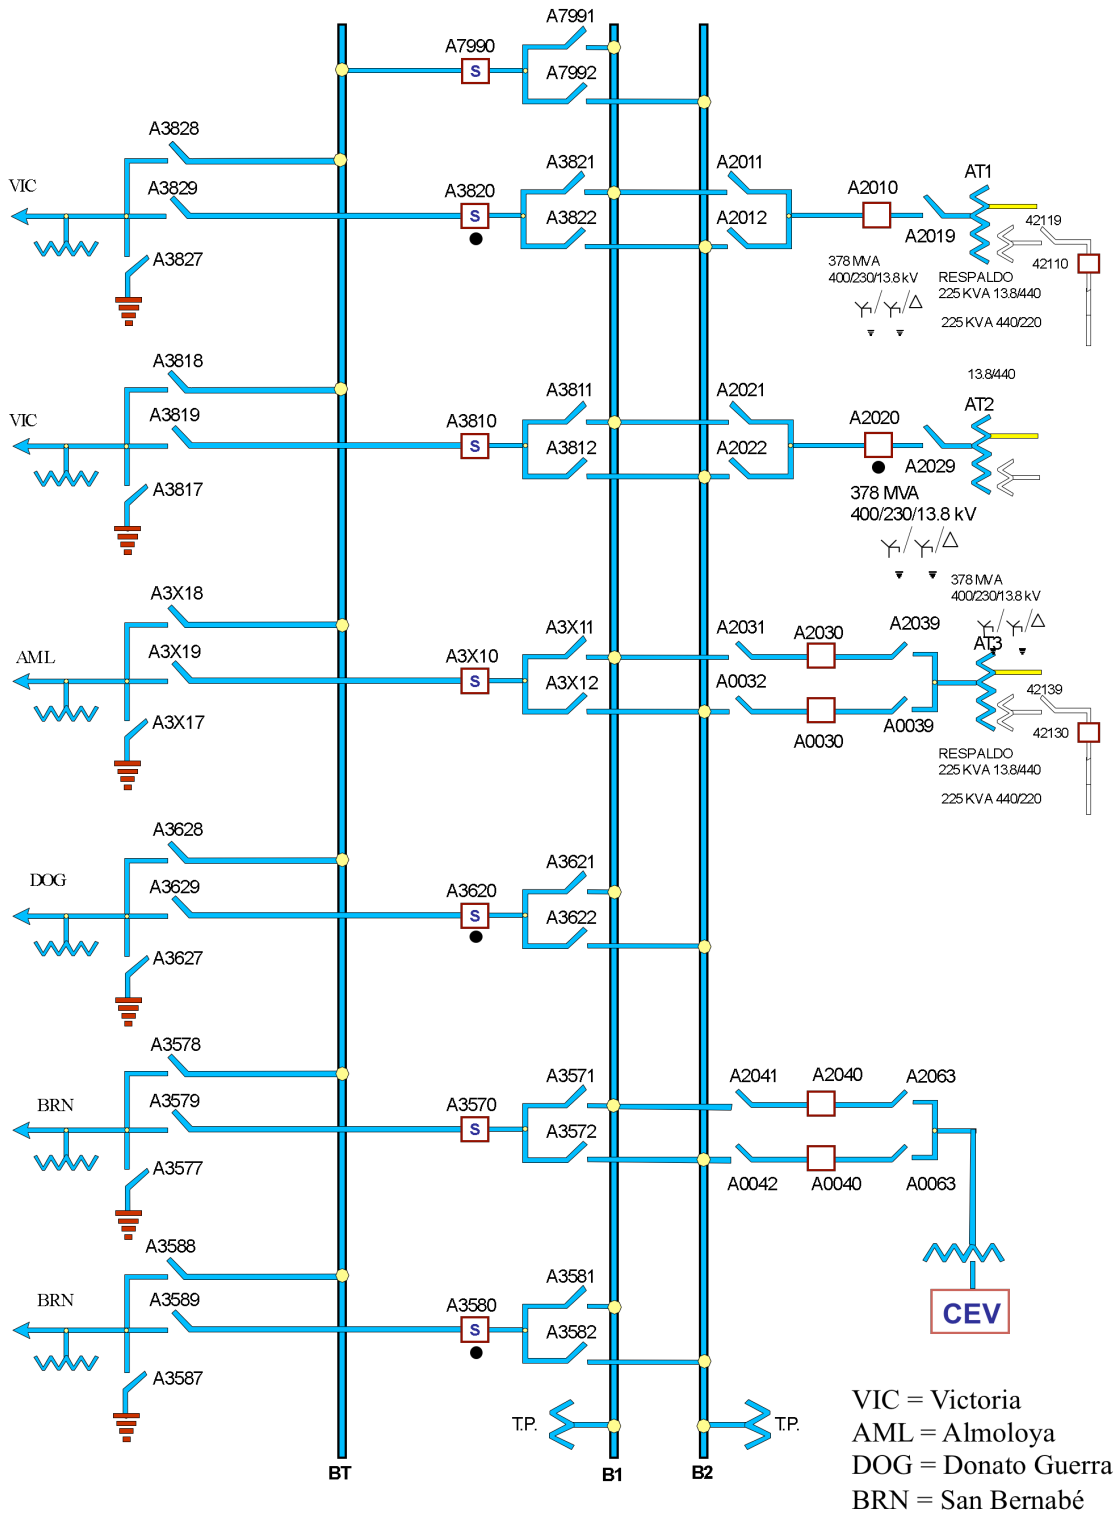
A7991
A7990
S
A7992

A3828
VIC
A3829
A3820
S
A3821
A3822
A2011
A2012
A2010
AT1
A2019
42119
42110
A3827
378 MVA
400/230/13.8 kV
RESPALDO
225 KVA 13.8/440
225 KVA 440/220

A3818
VIC
A3819
A3810
S
A3811
A3812
A2021
A2022
A2020
13.8/440
AT2
A2029
A3817
378 MVA
400/230/13.8 kV

A3X18
AML
A3X19
A3X10
S
A3X11
A3X12
A2031
A2030
A2039
A0032
A0030
A0039
378 MVA
400/230/13.8 kV
AT3
42139
42130
A3X17
RESPALDO
225 KVA 13.8/440
225 KVA 440/220

A3628
DOG
A3629
A3620
S
A3621
A3622
A3627

A3578
BRN
A3579
A3570
S
A3571
A3572
A2041
A2040
A2063
A0042
A0040
A0063
A3577

A3588
BRN
A3589
A3580
S
A3581
A3582
A3587
CEV
T.P.
T.P.
BT
B1
B2

VIC = Victoria
AML = Almoloya
DOG = Donato Guerra
BRN = San Bernabé